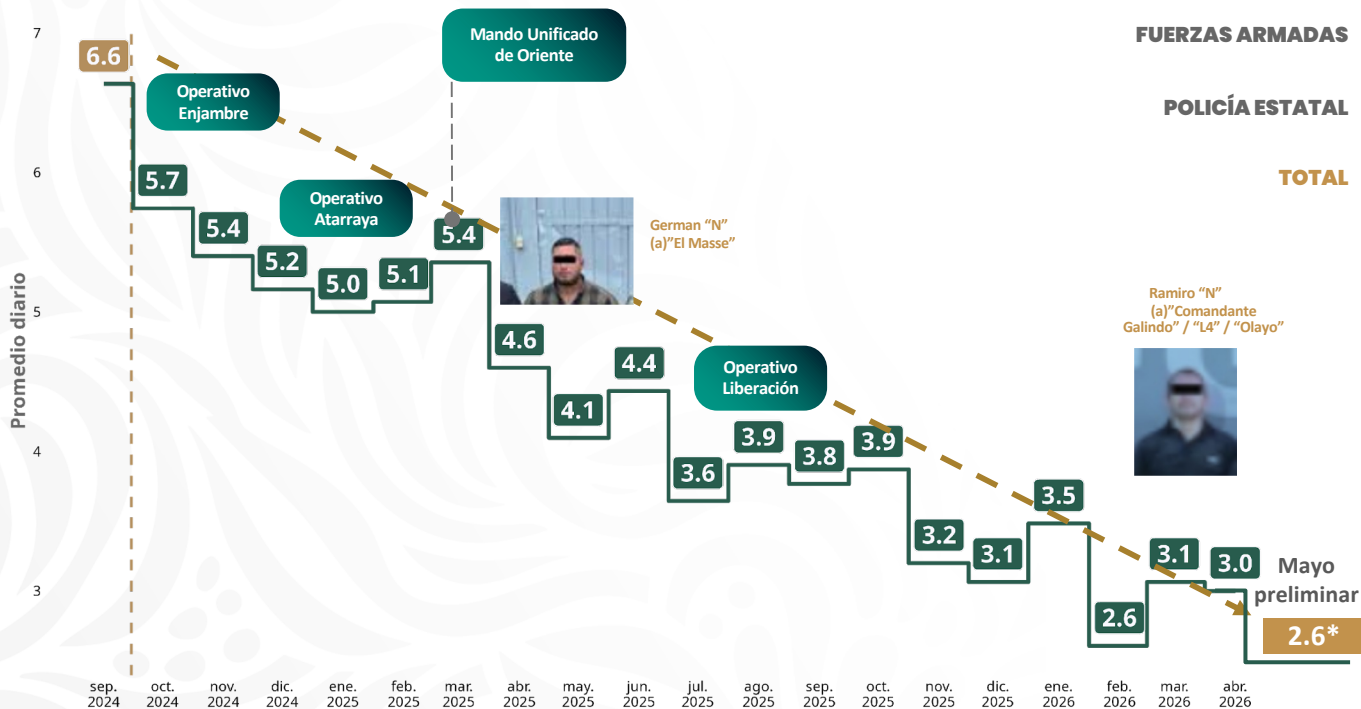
FUERZAS ARMADAS

POLICÍA ESTATAL

TOTAL

7
6
5
4
3

Promedio diario

6.6

Operativo Enjambre

Mando Unificado de Oriente

Operativo Atarraya

5.7
5.4
5.2
5.0
5.1
5.4

German "N" (a)"El Masse"

4.6
4.1
4.4

Operativo Liberación

3.6
3.9
3.8
3.9
3.2
3.1
3.5

Ramiro "N" (a)"Comandante Galindo" / "L4" / "Olayo"

2.6
3.1
3.0

Mayo preliminar

2.6*

sep. 2024
oct. 2024
nov. 2024
dic. 2024
ene. 2025
feb. 2025
mar. 2025
abr. 2025
may. 2025
jun. 2025
jul. 2025
ago. 2025
sep. 2025
oct. 2025
nov. 2025
dic. 2025
ene. 2026
feb. 2026
mar. 2026
abr. 2026